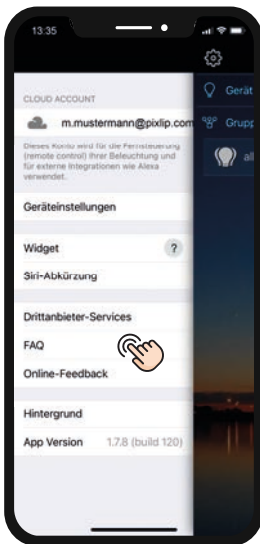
13:35

CLOUD ACCOUNT

m.mustermann@pixlip.com

Dieses Konto wird für die Fernsteuerung (remote control) Ihrer Beleuchtung und für externe Integrationen wie Alexa verwendet.

Geräteeinstellungen

Widget ?

Siri-Abkürzung

Drittanbieter-Services

FAQ

Online-Feedback

Hintergrund

App Version 1.7.8 (build 120)

Gerät

Grupp

all